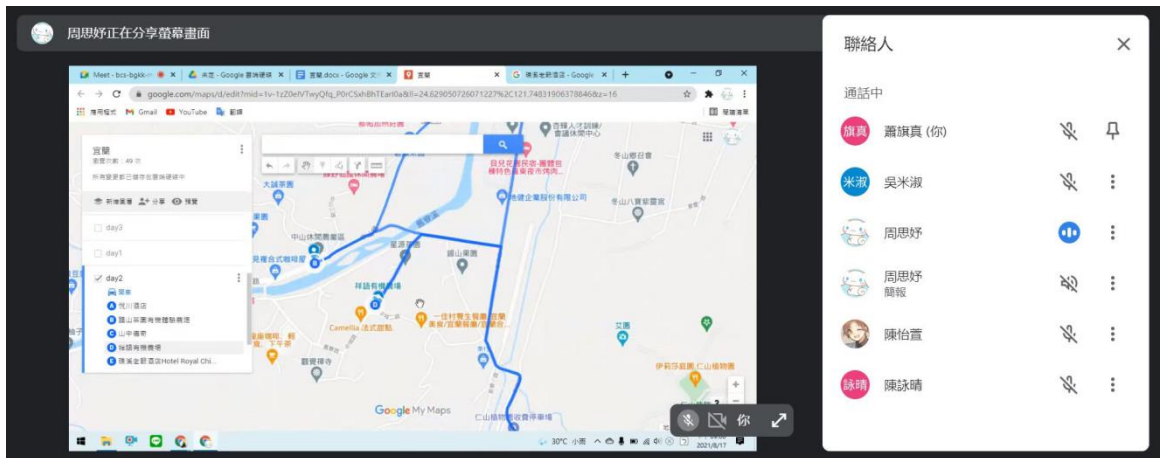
周思妤正在分享螢幕畫面

Meet - bcs-bgkk | 未定 - Google 雲端硬碟 | 宜蘭.docx - Google 文件 | 宜蘭 | 礁溪老爺酒店 - Google

google.com/maps/d/edit?mid=1v-1zZ0elVTwyQfq_P0rCSxhBhTEarI0a&ll=24.829050726071227%2C121.74831906378846&z=16

應用程式 Gmail YouTube 翻譯 閱讀清單

宜蘭
瀏覽次數：49 次
所有變更都已儲存在雲端硬碟中

新增圖層 分享 預覽

day3
day1
day2
景點
悅川酒店
頭山茶園有機體驗農場
山中傳奇
祥語有機農場
礁溪老爺酒店Hotel Royal Chi...

大礁溪
中山休閒農業區
中山
祥語有機農場
Camellia 法式甜點
一位村養生餐廳
仁山植物園
Google My Maps

30°C 小雨 2021/8/17

你

聯絡人

通話中
旗真 蕭旗真 (你)
米淑 吳米淑
周思妤
周思妤 簡報
陳怡萱
詠晴 陳詠晴